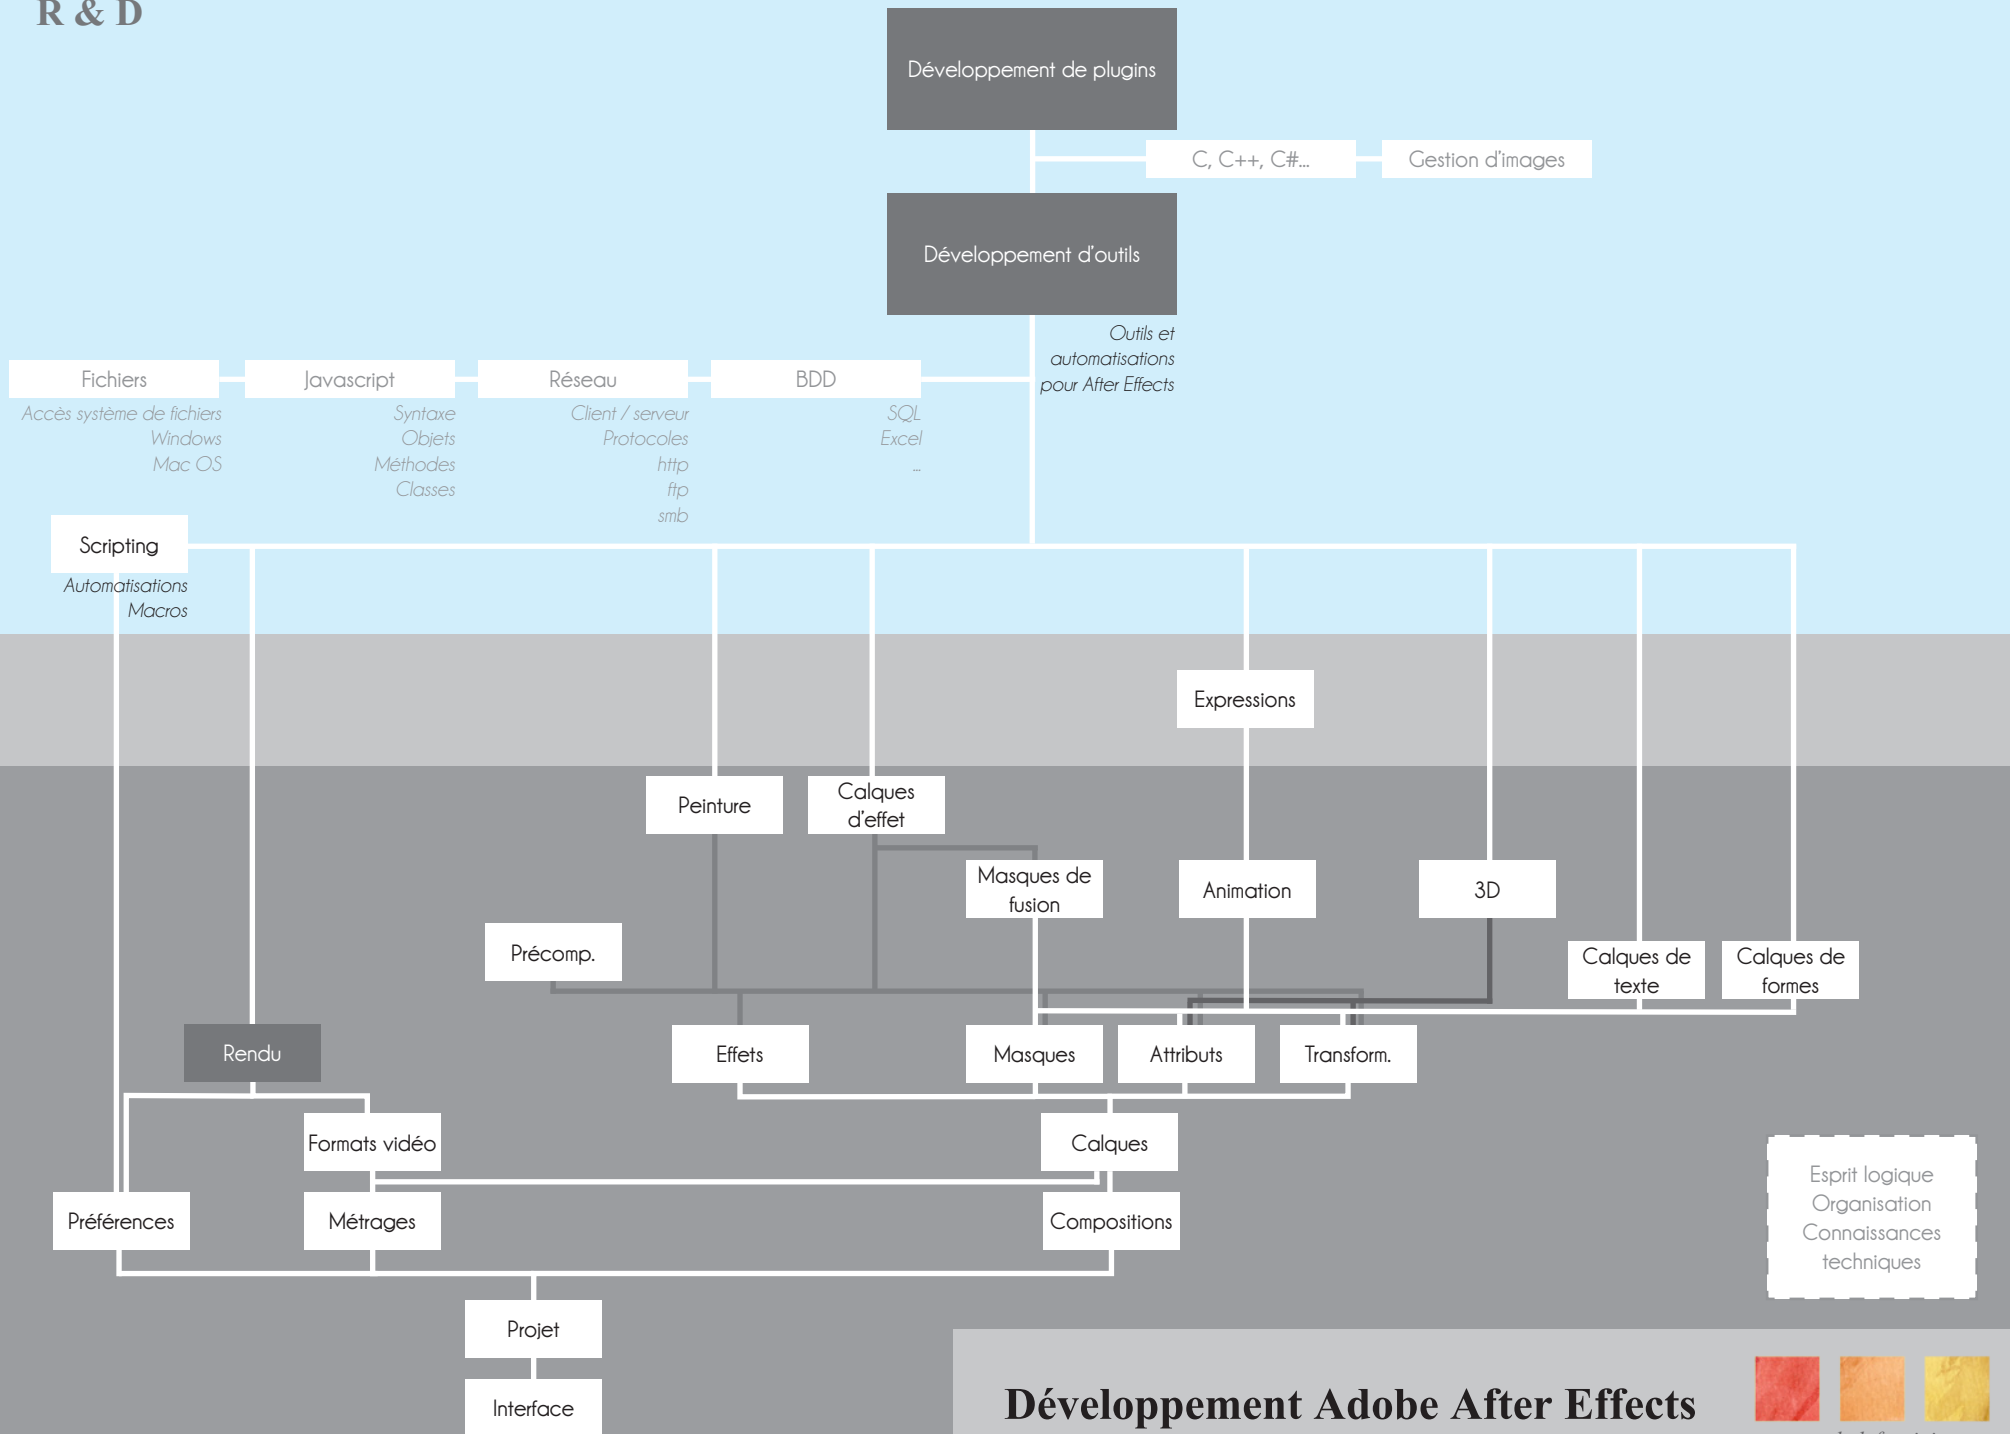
R & D

Développement de plugins

C, C++, C#...

Gestion d'images

Développement d'outils

Outils et automatisations pour After Effects

Fichiers
Accès système de fichiers
Windows
Mac OS

Javascript
Syntaxe
Objets
Méthodes
Classes

Réseau
Client / serveur
Protocoles
http
ftp
smb

BDD
SQL
Excel
...

Scripting
Automatisations
Macros

Expressions

Peinture

Calques d'effet

Masques de fusion

Animation

3D

Précomp.

Calques de texte

Calques de formes

Rendu

Effets

Masques

Attributs

Transform.

Formats vidéo

Calques

Préférences

Métrages

Compositions

Esprit logique
Organisation
Connaissances techniques

Projet

Interface

Développement Adobe After Effects